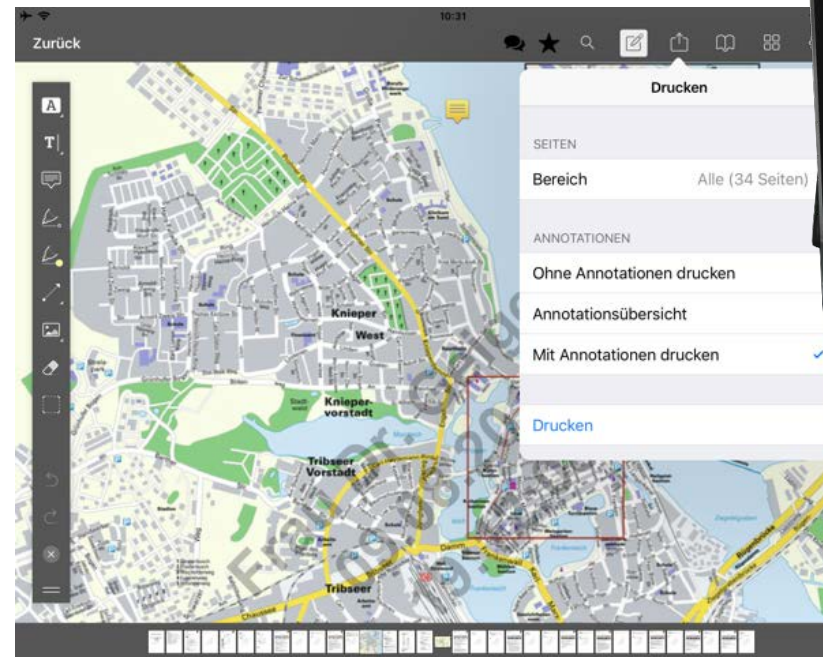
10:31

Zurück

Drucken

SEITEN

Bereich Alle (34 Seiten)

ANNOTATIONEN

Ohne Annotationen drucken

Annotationsübersicht

Mit Annotationen drucken

Drucken

Knieper West

Knieper-vorstadt

Tribseer Vorstadt

Tribseer